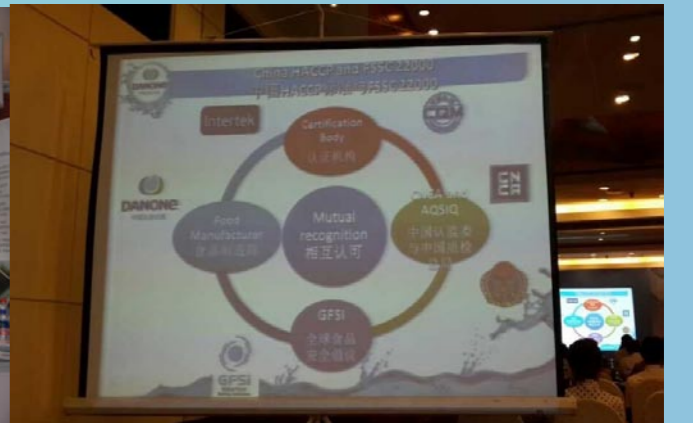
China HACCP and FSSC 22000
中国HACCP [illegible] FSSC 22000

Intertek

Certification Body
认证机构

DANONE

Food Manufacturer
食品制造商

Mutual recognition
相互认可

CNCA and AQSIQ
中国认监委与中国质检总局

GFSI
全球食品安全倡议

GFSI